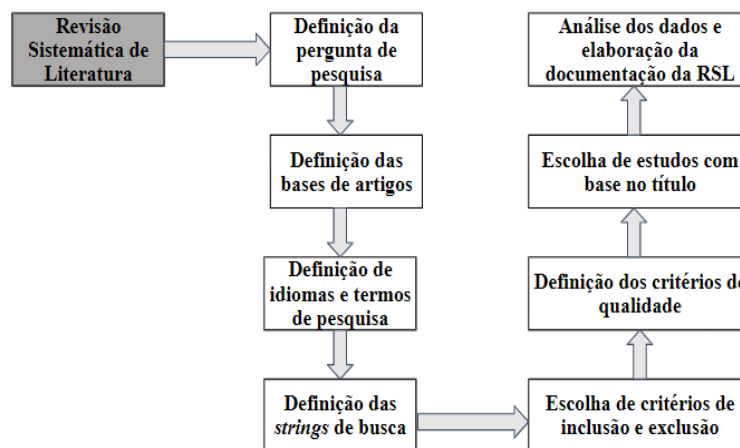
Revisão Sistemática de Literatura

Definição da pergunta de pesquisa

Definição das bases de artigos

Definição de idiomas e termos de pesquisa

Definição das *strings* de busca

Escolha de critérios de inclusão e exclusão

Definição dos critérios de qualidade

Escolha de estudos com base no título

Análise dos dados e elaboração da documentação da RSL